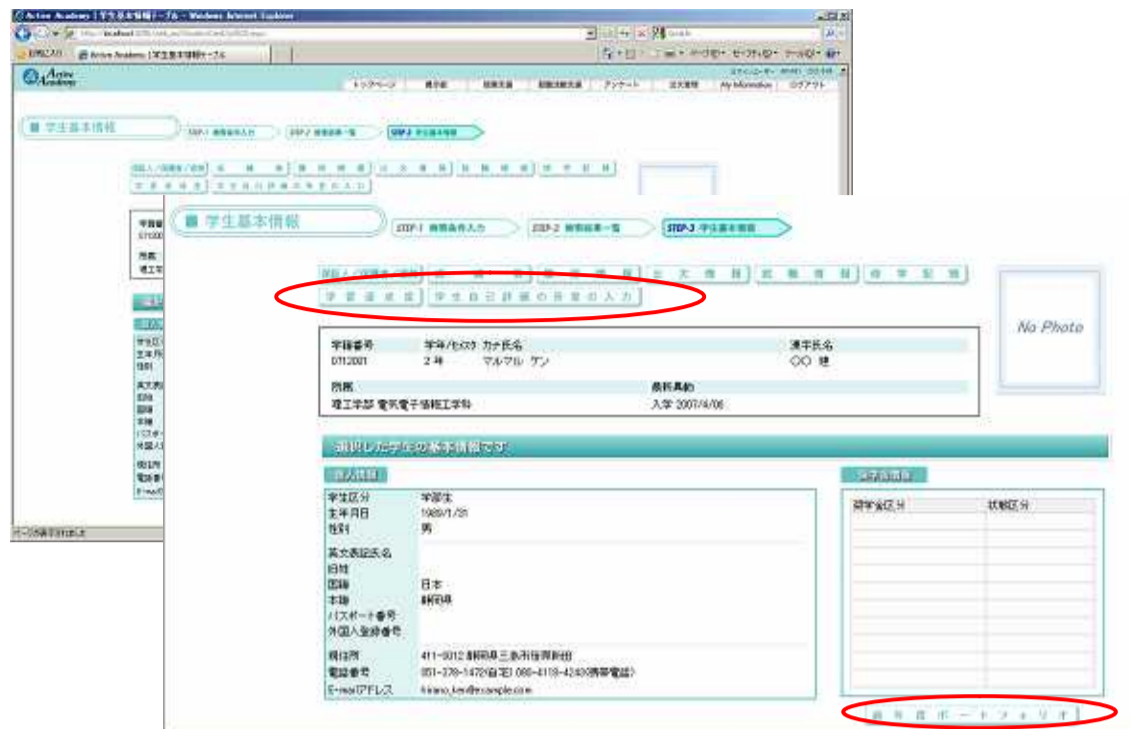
Active Academy | 学生基本情報テーブル - Windows Internet Explorer

お気に入り　Active Academy | 学生基本情報テーブル

Active Academy

トップページ　履歴書　就職支援　就職活動支援　アンケート　成績管理　My Information　ログアウト

■ 学生基本情報　STEP-1 検索条件入力　STEP-2 検索結果一覧　STEP-3 学生基本情報

ページが表示されました

■ 学生基本情報　STEP-1 検索条件入力　STEP-2 検索結果一覧　STEP-3 学生基本情報

個人／保護者／住所　志　望　等　履　修　情　報　出　欠　情　報　就　職　情　報　修　学　記　録
学　習　達　成　度　学　生　自　己　評　価　の　目　安　の　入　力

No Photo

| 学籍番号 | 学年/セメスタ | カナ氏名 | 漢字氏名 |
|---|---|---|---|
| 0712001 | 2 年 | マルマル ケン | ○○ 健 |

| 所属 | 最新異動 |
|---|---|
| 理工学部 電気電子情報工学科 | 入学 2007/4/06 |

選択した学生の基本情報です

個人情報

| 学生区分 | 学部生 |
|---|---|
| 生年月日 | 1989/1/31 |
| 性別 | 男 |
| 英文表記氏名 | |
| 旧姓 | |
| 国籍 | 日本 |
| 本籍 | 静岡県 |
| パスポート番号 | |
| 外国人登録番号 | |
| 現住所 | 411-0012 静岡県三島市箕房新田 |
| 電話番号 | 051-278-1472(自宅) 080-4119-4240(携帯電話) |
| E-mailアドレス | hirano_ken@example.com |

奨学金情報

| 奨学金区分 | 状態区分 |
|---|---|
| | |

成　長　ポ　ー　ト　フ　ォ　リ　オ